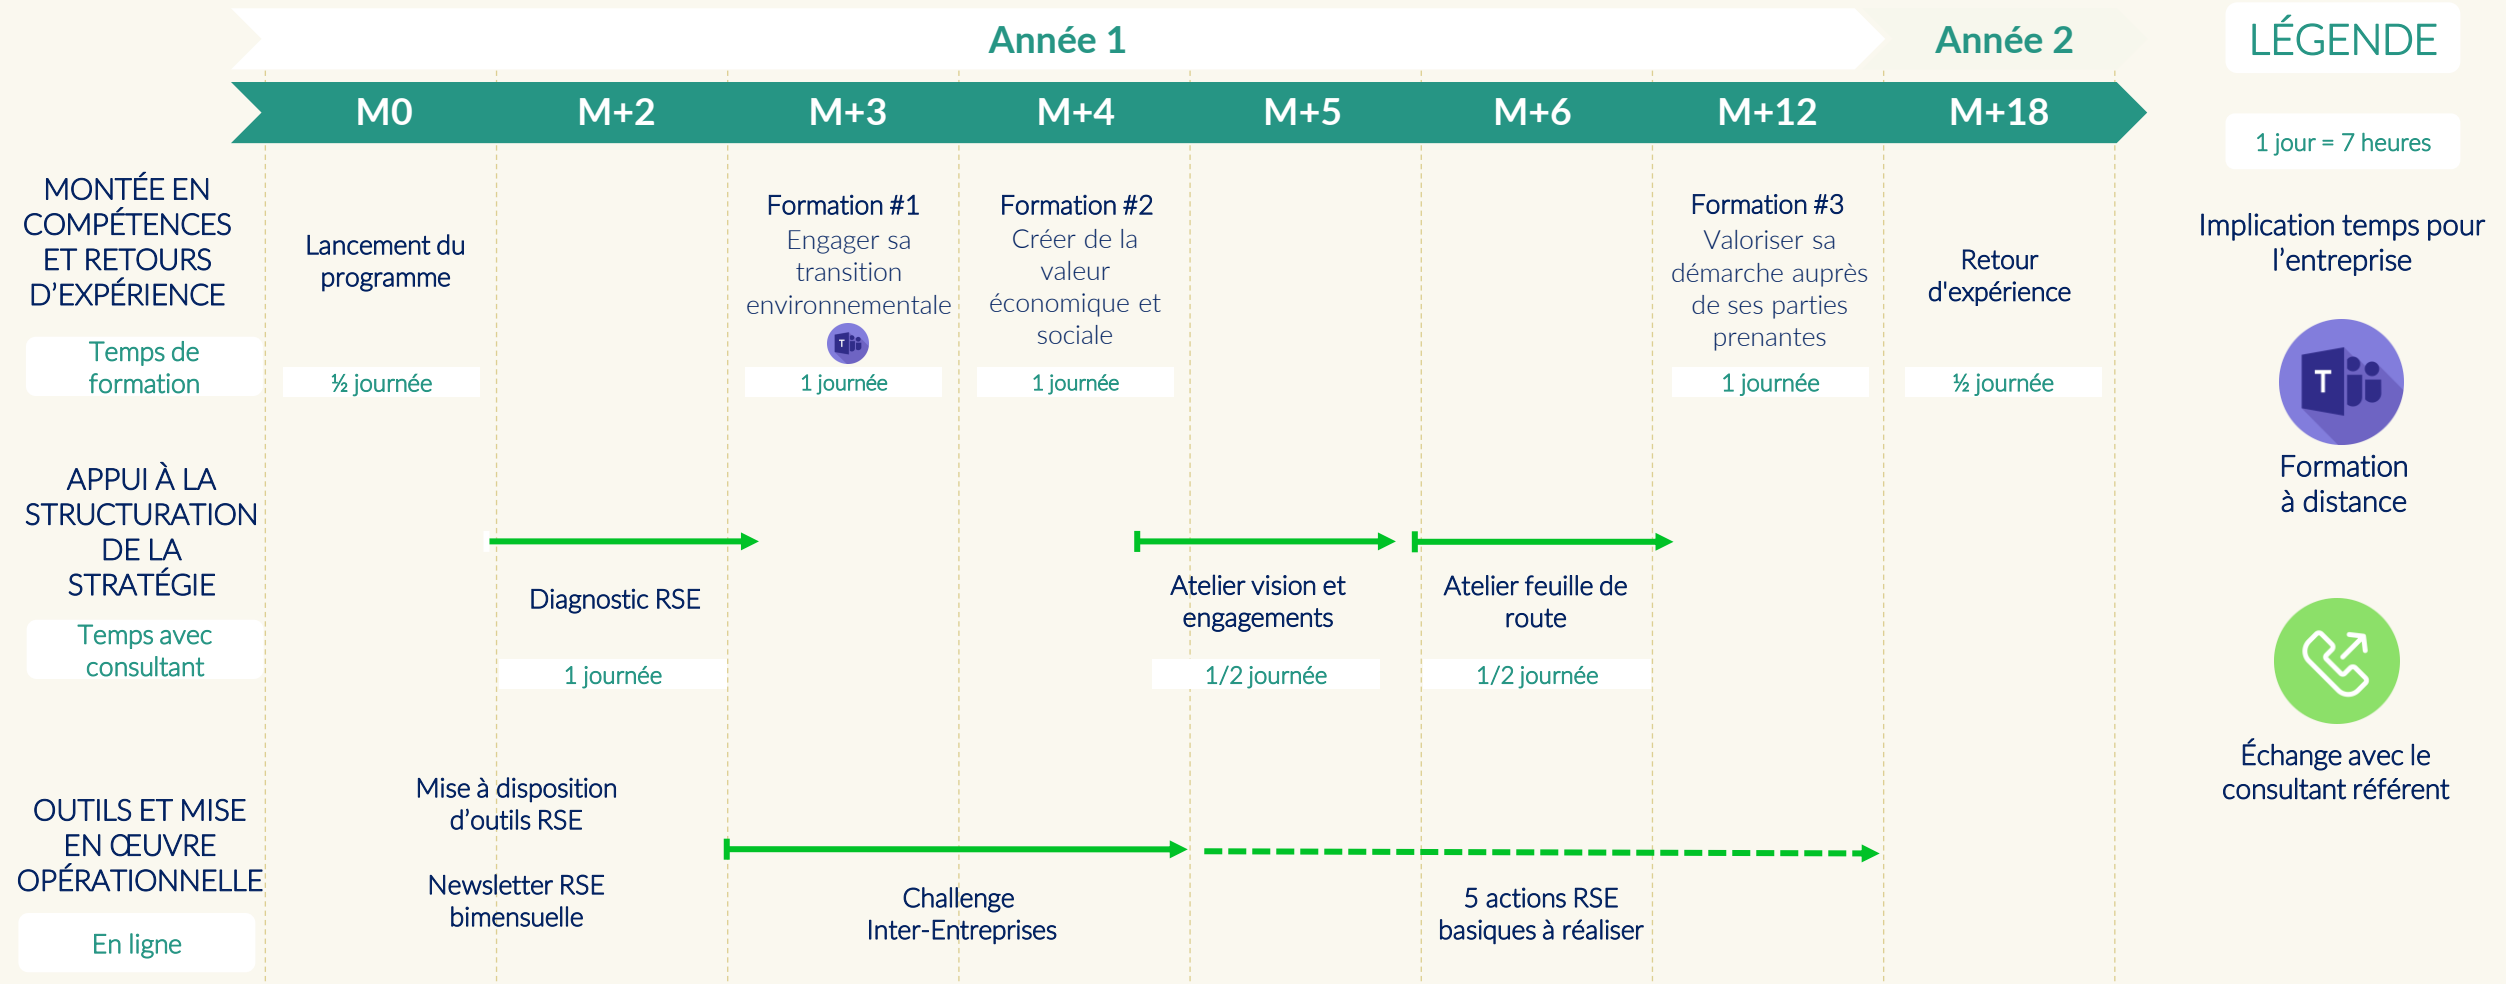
Année 1

Année 2

LÉGENDE

M0 M+2 M+3 M+4 M+5 M+6 M+12 M+18

1 jour = 7 heures

MONTÉE EN COMPÉTENCES ET RETOURS D'EXPÉRIENCE

Temps de formation

Lancement du programme

½ journée

Formation #1
Engager sa transition environnementale

1 journée

Formation #2
Créer de la valeur économique et sociale

1 journée

Formation #3
Valoriser sa démarche auprès de ses parties prenantes

1 journée

Retour d'expérience

½ journée

Implication temps pour l'entreprise

Formation à distance

APPUI À LA STRUCTURATION DE LA STRATÉGIE

Temps avec consultant

Diagnostic RSE

1 journée

Atelier vision et engagements

1/2 journée

Atelier feuille de route

1/2 journée

Échange avec le consultant référent

OUTILS ET MISE EN ŒUVRE OPÉRATIONNELLE

En ligne

Mise à disposition d'outils RSE

Newsletter RSE bimensuelle

Challenge Inter-Entreprises

5 actions RSE basiques à réaliser